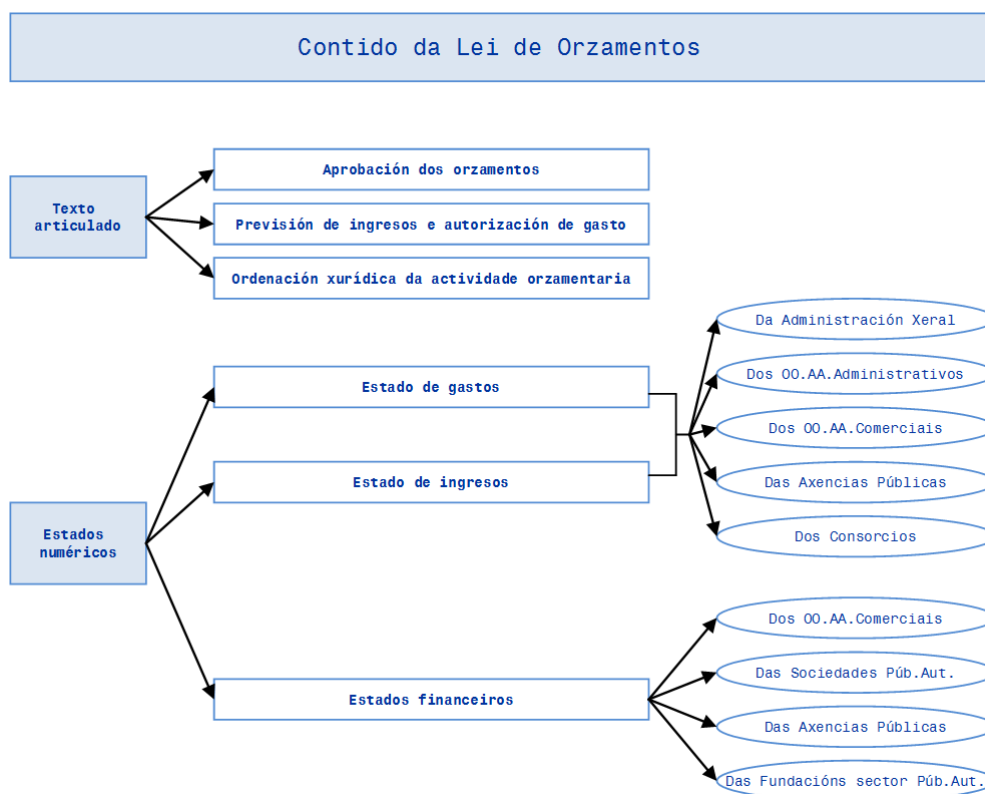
Contido da Lei de Orzamentos

Texto articulado

Aprobación dos orzamentos

Previsión de ingresos e autorización de gasto

Ordenación xurídica da actividade orzamentaria

Estados numéricos

Estado de gastos

Estado de ingresos

Da Administración Xeral

Dos OO.AA.Administrativos

Dos OO.AA.Comerciais

Das Axencias Públicas

Dos Consorcios

Estados financeiros

Dos OO.AA.Comerciais

Das Sociedades Púb.Aut.

Das Axencias Públicas

Das Fundacións sector Púb.Aut.